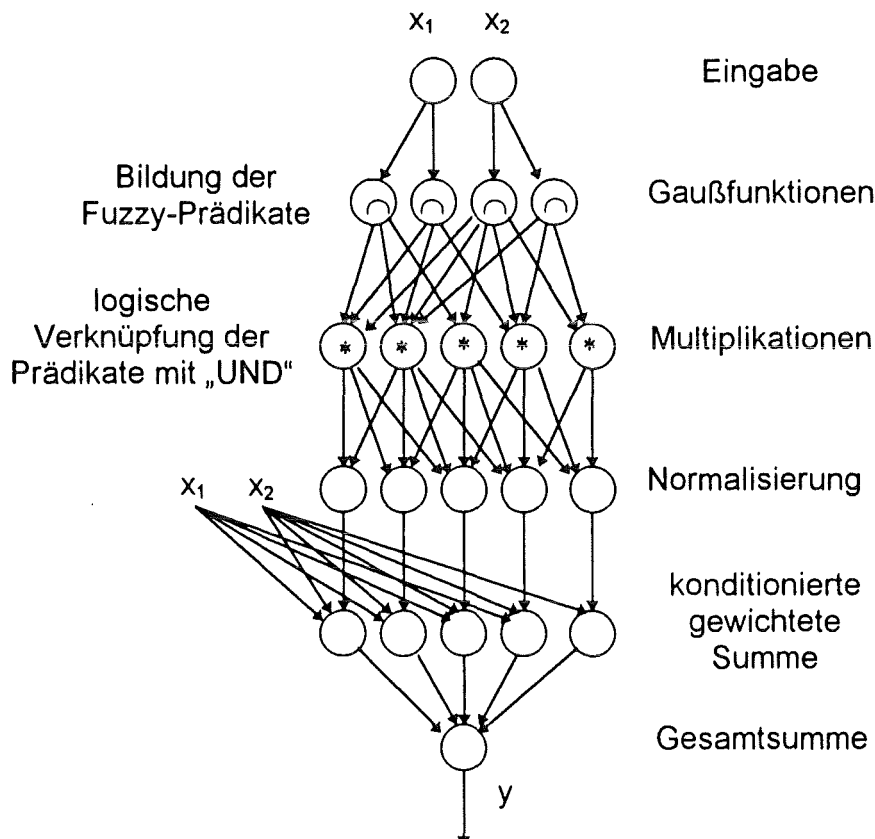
$x_1$ $x_2$

Eingabe

Bildung der Fuzzy-Prädikate

Gaußfunktionen

logische Verknüpfung der Prädikate mit „UND"

\*
\*
\*
\*
\*

Multiplikationen

Normalisierung

$x_1$ $x_2$

konditionierte gewichtete Summe

Gesamtsumme

y